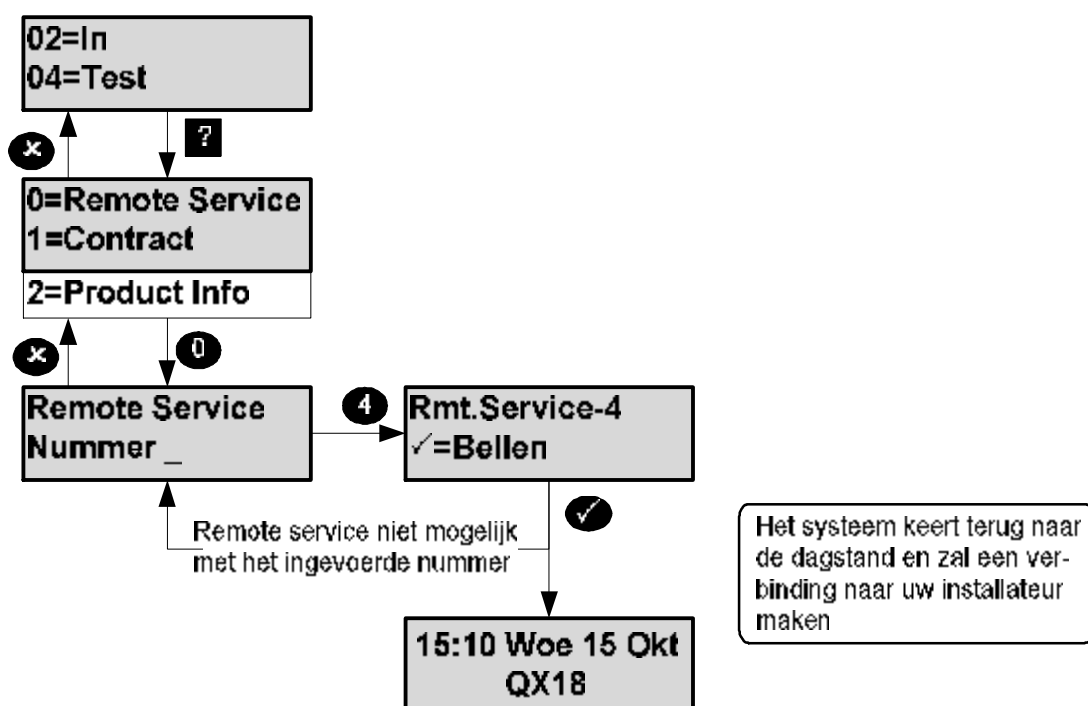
02=In
04=Test

?

0=Remote Service
1=Contract
2=Product Info

0

Remote Service
Nummer _

4

Rmt.Service-4
✓=Bellen

✓

Remote service niet mogelijk met het ingevoerde nummer

15:10 Woe 15 Okt
QX18

Het systeem keert terug naar de dagstand en zal een verbinding naar uw installateur maken